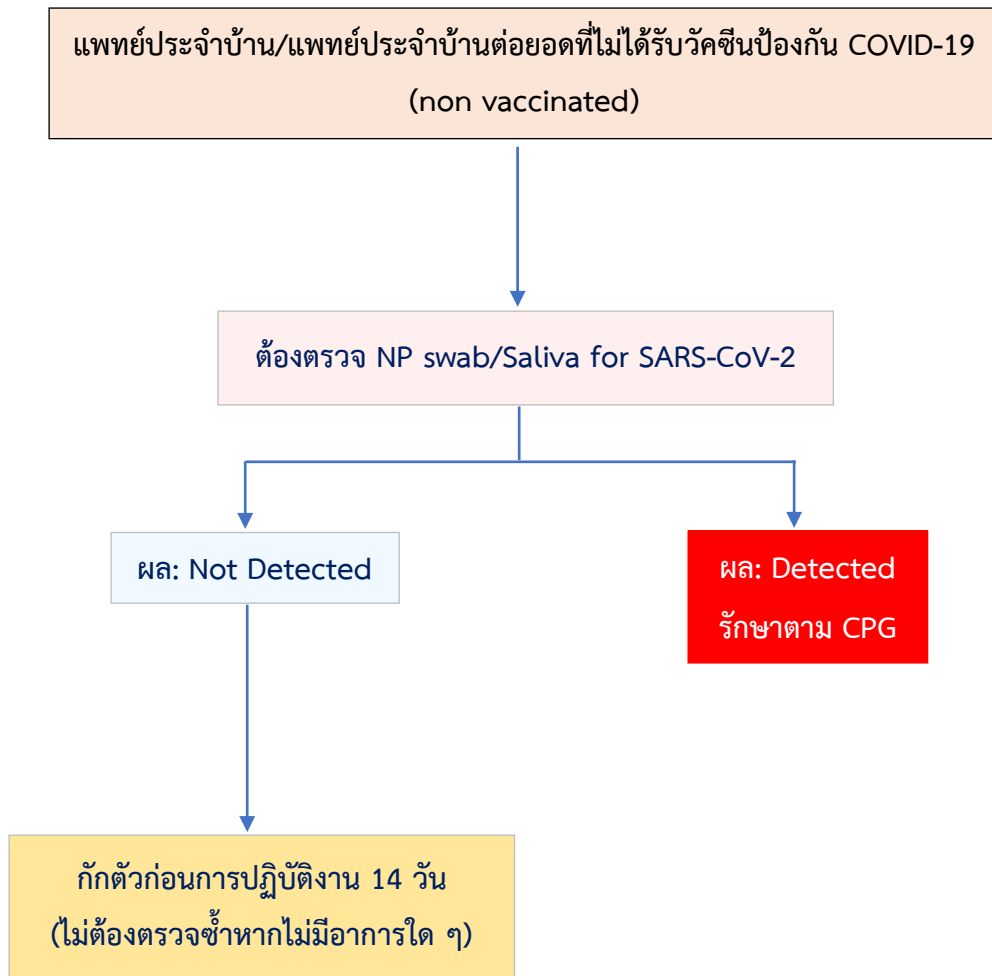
แพทย์ประจำบ้าน/แพทย์ประจำบ้านต่อยอดที่ไม่ได้รับวัคซีนป้องกัน COVID-19
(non vaccinated)

ต้องตรวจ NP swab/Saliva for SARS-CoV-2

ผล: Not Detected

ผล: Detected
รักษาตาม CPG

กักตัวก่อนการปฏิบัติงาน 14 วัน
(ไม่ต้องตรวจซ้ำหากไม่มีอาการใด ๆ)